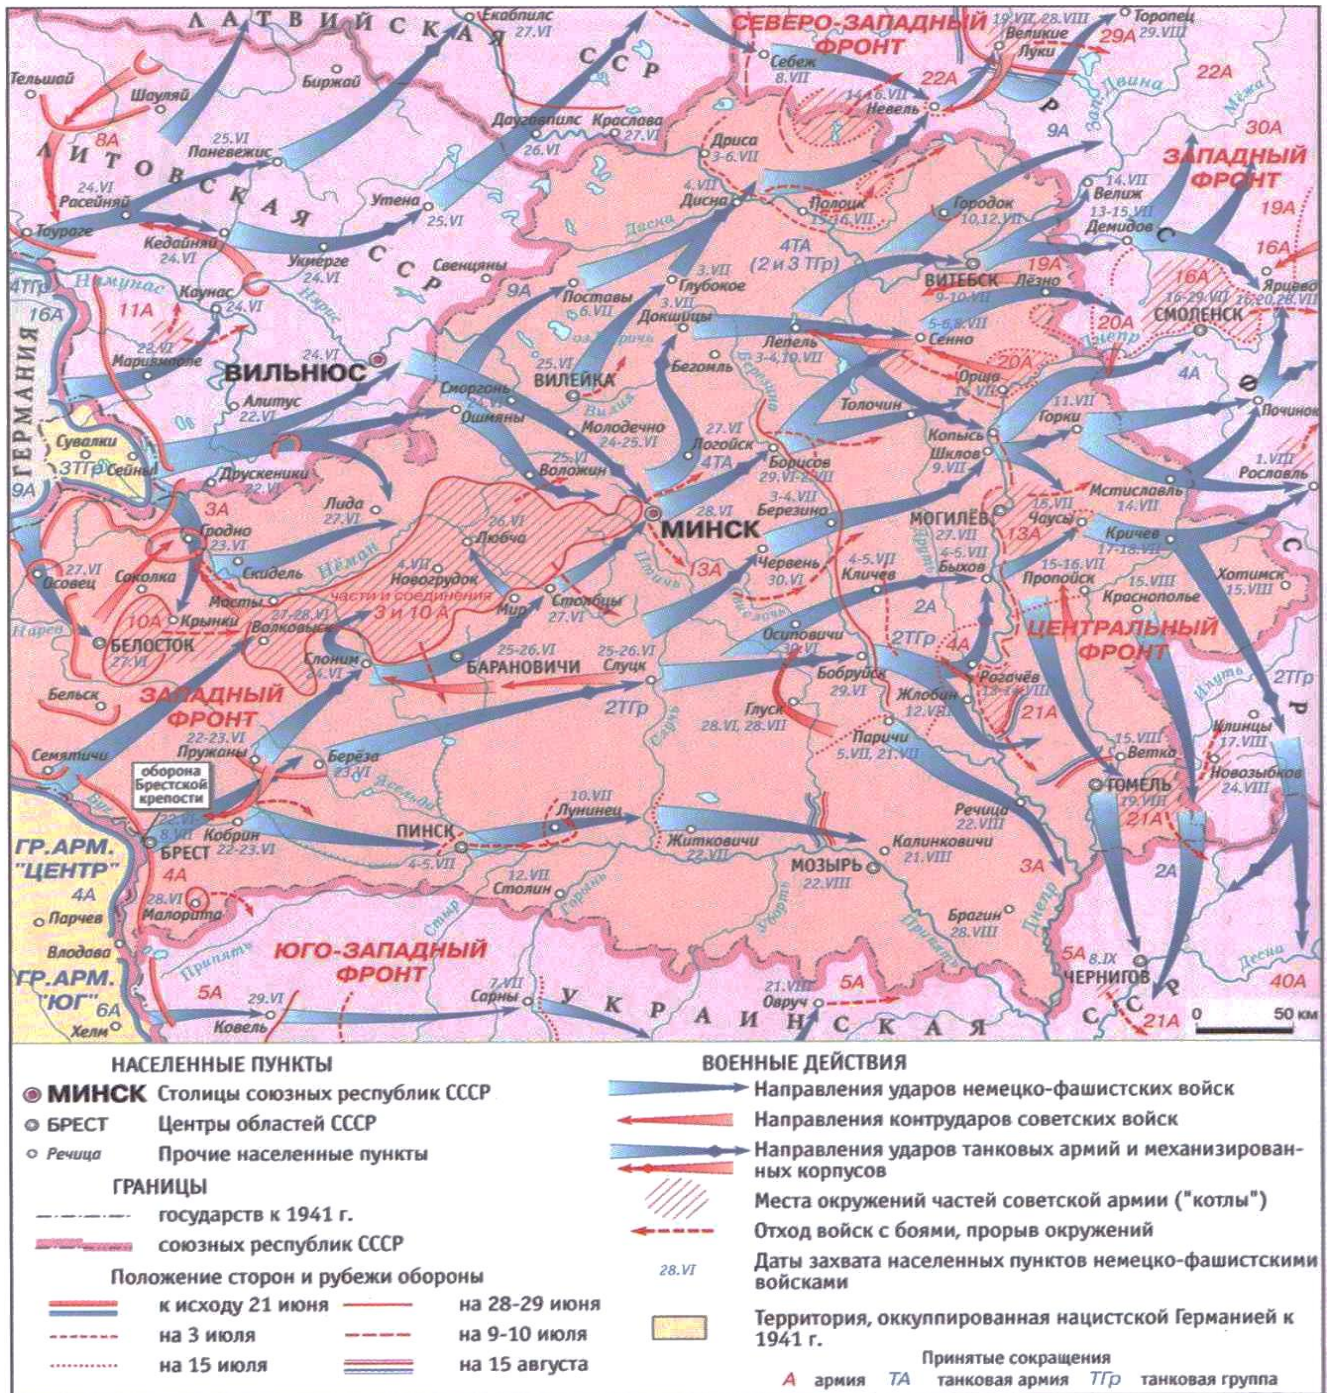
ЛАТВИЙСКАЯ ССР
Екабпилс 27.VI
СЕВЕРО-ЗАПАДНЫЙ ФРОНТ
19.VII, 28.VIII Великие Луки
Торопец 29.VIII
29А
Тельшай
Шауляй
Биржай
Себеж 8.VII
22А
22А
14-16.VII Невель
8А
ЛИТОВСКАЯ ССР
25.VI Паневежис
Даугавпилс 26.VI
Краслава 27.VI
9А
30А
Дрисса 3-6.VII
ЗАПАДНЫЙ ФРОНТ
24.VI Расейняй
Утена 25.VI
4.VII Дисна
Полоцк 15-16.VII
Городок 10.12.VII
14.VII Велиж
13-15.VII Демидов
19А
Таураге
Кедайняй 24.VI
Укмерге 24.VI
Свенцяны
3.VII Глубокое
4ТА (2 и 3 ТГр)
ВИТЕБСК 9-10.VII
19А
Лёзно
16А
16А
Ярцево
4ТГр
Неман
11А
Каунас 24.VI
9А
Поставы 6.VII
3.VII Докшицы
Лепель 3-4.10.VII
5-6,8.VII Сенно
20А
СМОЛЕНСК 16-29.VII
15,20,28.VII
16А
22.VI Мариамполе
ВИЛЬНЮС
24.VI
Бегомль
20А
Днепр
ГЕРМАНИЯ
Алитус 22.VI
Сморгонь
25.VI ВИЛЕЙКА
Ошмяны
Молодечно 24-25.VI
Орша 16.VII
Толочин
4А
Починок
Сувалки
3ТГр Сейны
Друскеники 22.VI
Воложин
27.VI Логойск
4ТА
Борисов 29.VI-2.VII
Копысь
Шклов 9.VII
Горки 11.VII
1.VIII Рославль
9А
3А
Лида 27.VI
26.VI Любча
МИНСК
3-4.VII Березино
МОГИЛЁВ 27.VII
16.VII Чаусы
Мстиславль 14.VII
Гродно 23.VI
4.VII Новогрудок
части и соединения 3 и 10 А
13А
Червень 30.VI
4-5.VII Кличев
4-5.VII Быхов
13А
Кричев 17-18.VII
Неман
Скидель
Птичь
Пропойск 15-16.VII
Хотимск 15.VIII
27.VI Осовец
Соколка
Мосты
27-28.VI Волковыск
Мир
Столбцы 27.VI
Краснополье 15.VIII
2А
Нарев
10А
Крынки
БЕЛОСТОК 27.VI
Слоним 24.VI
БАРАНОВИЧИ
25-26.VI
25-26.VI Слуцк
Осиповичи 30.VI
2ТГр
4А
ЦЕНТРАЛЬНЫЙ ФРОНТ
Бобруйск 29.VI
Рогачёв 13-14.VIII
Ипуть
2ТГр
Бельск
ЗАПАДНЫЙ ФРОНТ
Жлобин 12.VIII
Глуск 28.VI, 28.VII
2ТГр
21А
Клинцы 17.VIII
Семятичи
22-23.VI Пружаны
Берёза 23.VI
Паричи 5.VII, 21.VII
15.VIII Ветка
Новозыбков 24.VIII
оборона Брестской крепости
ГОМЕЛЬ 19.VIII
22.VI 8.VII БРЕСТ
Кобрин 22-23.VI
10.VII Лунинец
ПИНСК
Житковичи 22.VII
Калинковичи 21.VIII
Речица 22.VIII
21А
ГР.АРМ. "ЦЕНТР"
4А
4-5.VII
МОЗЫРЬ 22.VIII
3А
2А
4А
12.VII Столин
Парчев
28.VI Малорита
Стыр
Горынь
Припять
Брагин 28.VIII
Днепр
Влодава
ЮГО-ЗАПАДНЫЙ ФРОНТ
Припять
5А 8.IX
ЧЕРНИГОВ
Десна
ГР.АРМ. "ЮГ"
6А
5А
29.VI
7.VII Сарны
21.VIII Овруч
5А
40А
Хелм
Ковель
УКРАИНСКАЯ ССР
21А
0 50 км

НАСЕЛЕННЫЕ ПУНКТЫ
МИНСК Столицы союзных республик СССР
БРЕСТ Центры областей СССР
Речица Прочие населенные пункты
ГРАНИЦЫ
государств к 1941 г.
союзных республик СССР
Положение сторон и рубежи обороны
к исходу 21 июня
на 28-29 июня
на 3 июля
на 9-10 июля
на 15 июля
на 15 августа

ВОЕННЫЕ ДЕЙСТВИЯ
Направления ударов немецко-фашистских войск
Направления контрударов советских войск
Направления ударов танковых армий и механизированных корпусов
Места окружений частей советской армии ("котлы")
Отход войск с боями, прорыв окружений
28.VI Даты захвата населенных пунктов немецко-фашистскими войсками
Территория, оккупированная нацистской Германией к 1941 г.
Принятые сокращения
А армия ТА танковая армия ТГр танковая группа